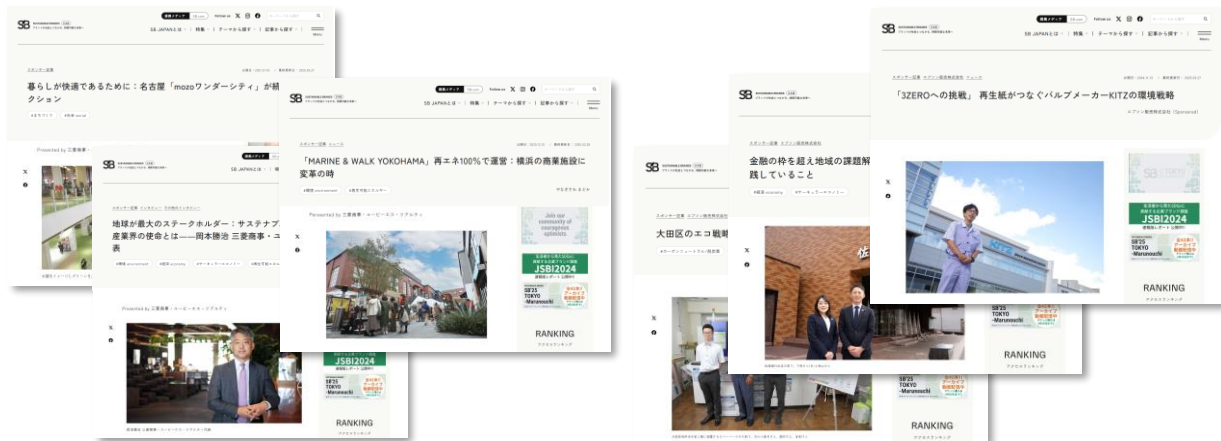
SB JAPANとは | 特集 | テーマから探す | 記事から探す

スポンサー記事

暮らしが快適であるために：名古屋「mozoワンダーシティ」が展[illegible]クション

Presented by 三菱地所・サイモン

地球が最大のステークホルダー：サステナブ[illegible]産業界の使命とは――岡本勝治 三菱商事・ユ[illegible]表

Presented by 三菱商事・コーポレートブランディ

RANKING

「MARINE & WALK YOKOHAMA」再エネ100%で運営：横浜の商業施設に変革の時

Presented by 三菱商事・コーポレートブランディ

Join our community of courageous optimists

JSBI2024

SB'25 TOKYO Marunouchi

RANKING

大田区のエコ戦略

金融の枠を超え地域の課題解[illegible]践していること

RANKING

「3ZEROへの挑戦」再生紙がつなぐバルブメーカーKITZの環境戦略

RANKING